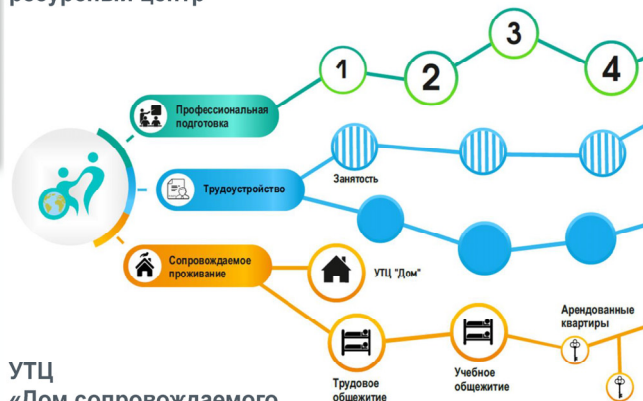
ресурсный центр

1

2

3

4

Профессиональная подготовка

Трудоустройство

Занятость

Сопровождаемое проживание

УТЦ "Дом"

Арендованные квартиры

Учебное общежитие

Трудовое общежитие

УТЦ
«Дом сопровождаемого